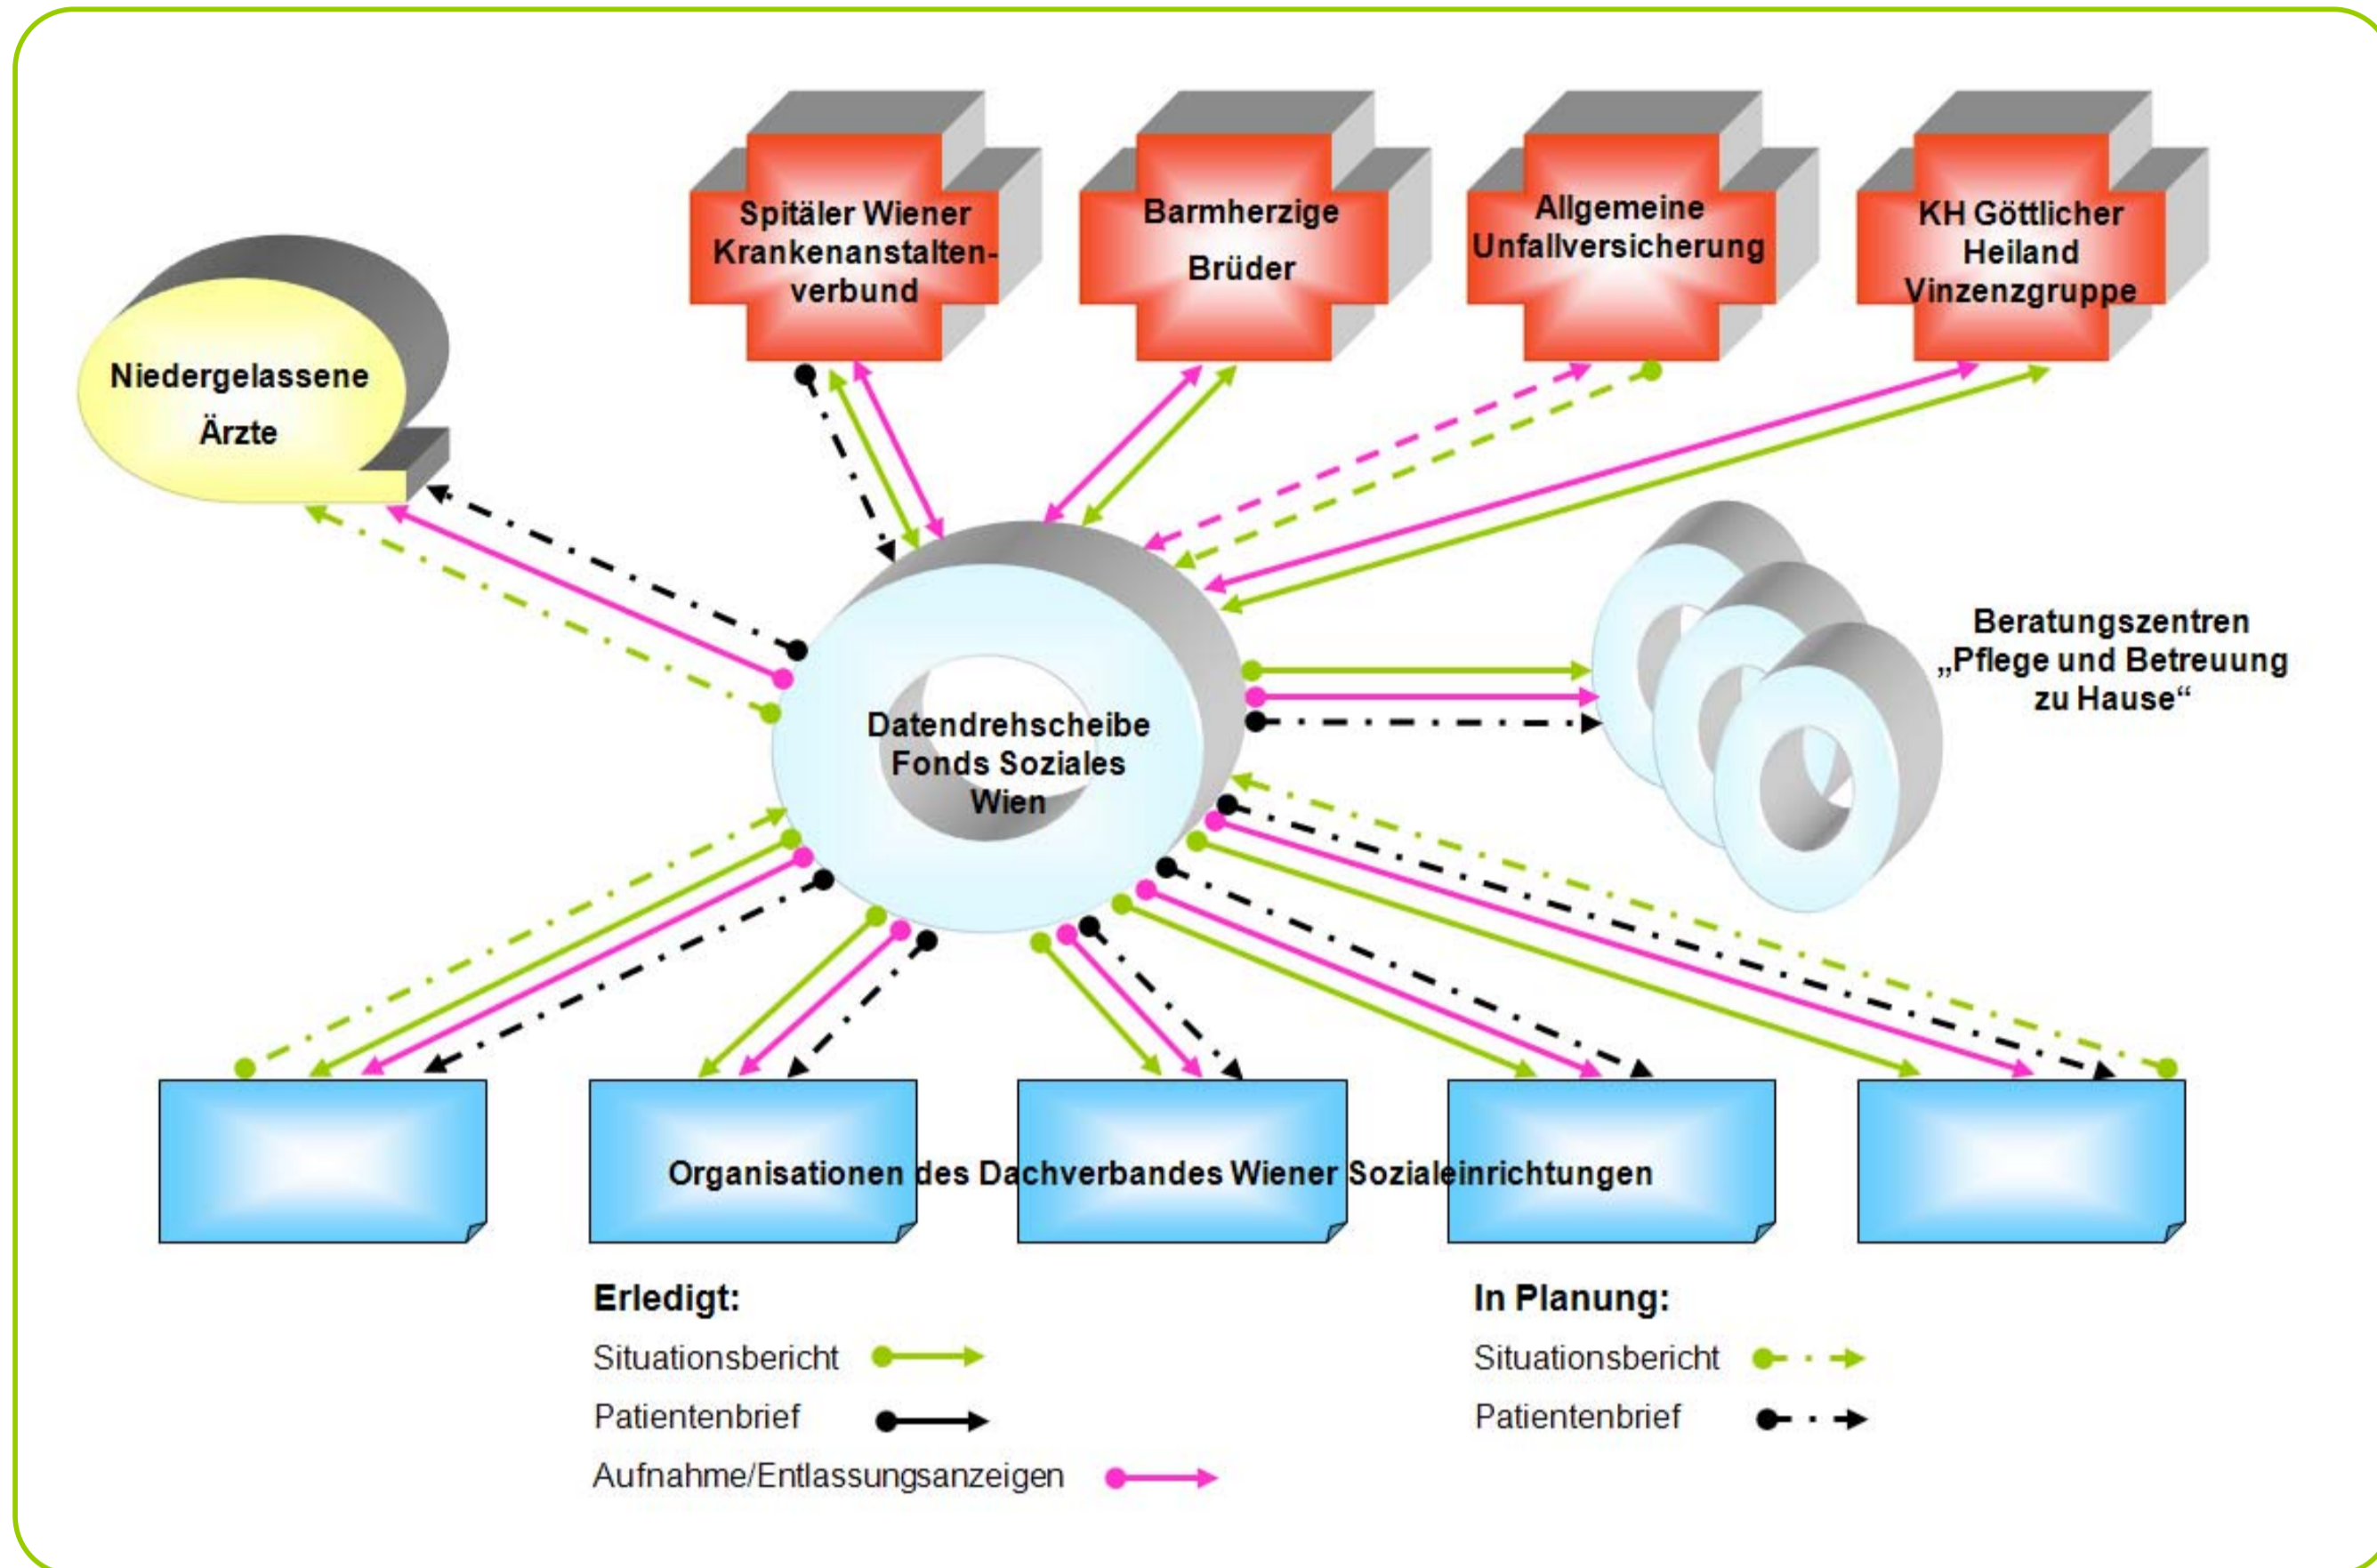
Spitäler Wiener Krankenanstaltenverbund

Barmherzige Brüder

Allgemeine Unfallversicherung

KH Göttlicher Heiland Vinzenzgruppe

Niedergelassene Ärzte

Datendrehscheibe Fonds Soziales Wien

Beratungszentren „Pflege und Betreuung zu Hause“

Organisationen des Dachverbandes Wiener Sozialeinrichtungen

Erledigt:
Situationsbericht
Patientenbrief
Aufnahme/Entlassungsanzeigen

In Planung:
Situationsbericht
Patientenbrief